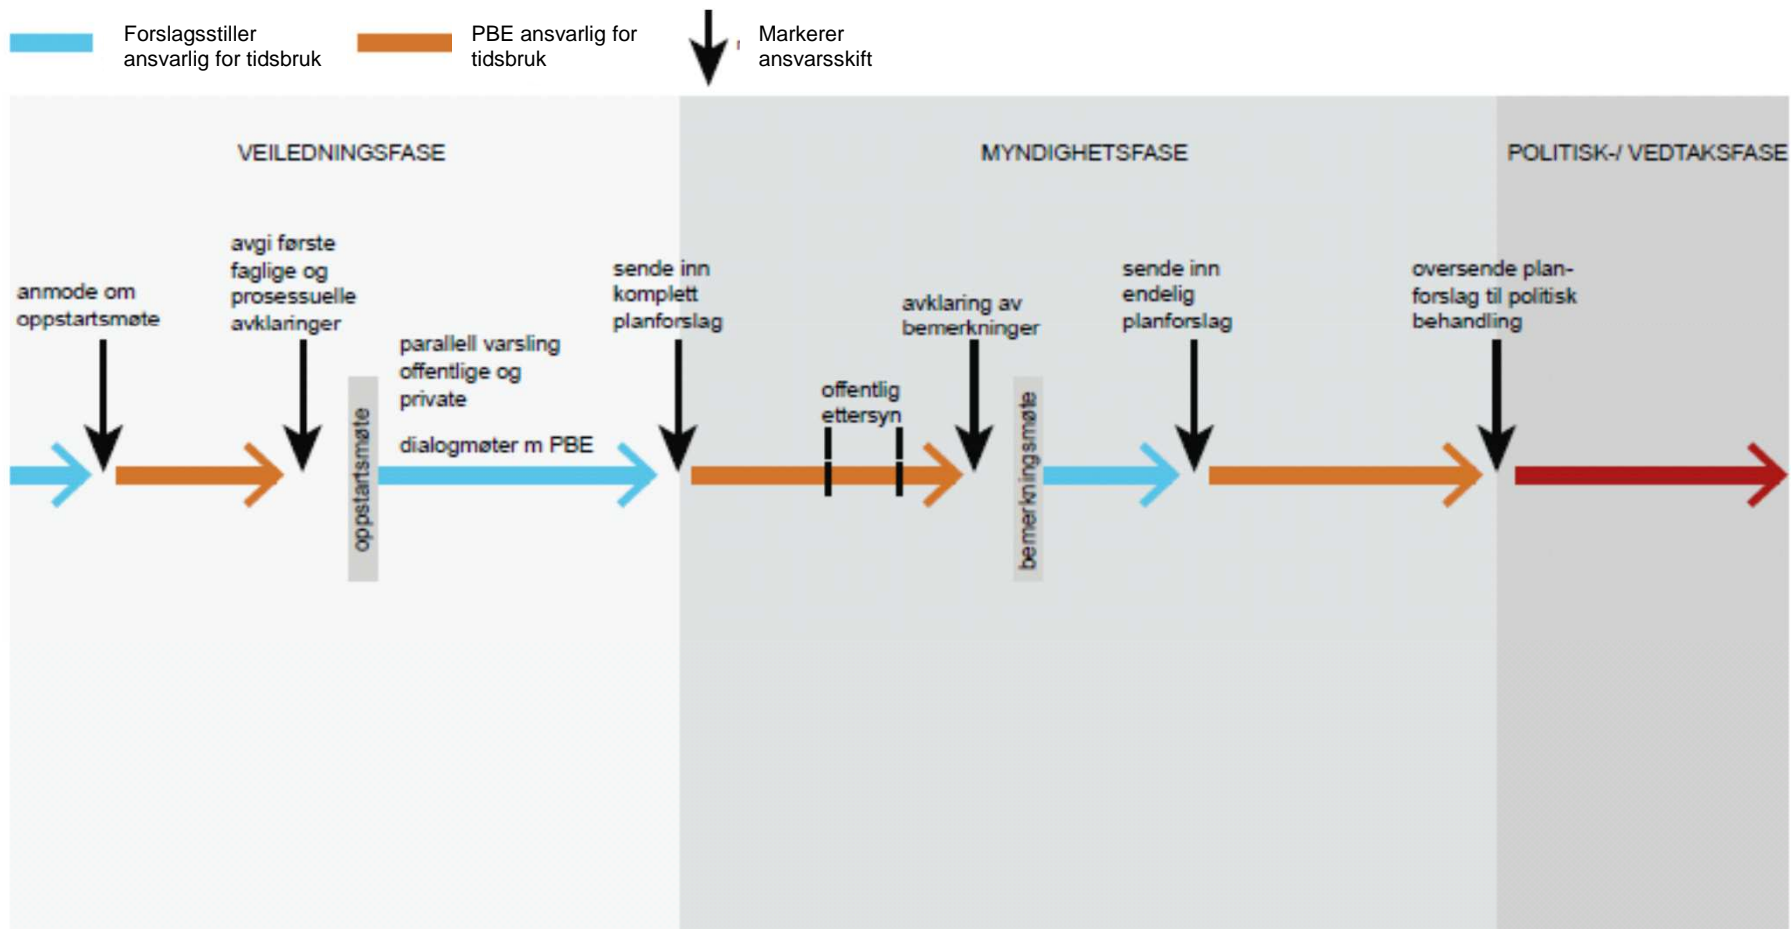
Forslagsstiller ansvarlig for tidsbruk

PBE ansvarlig for tidsbruk

Markerer ansvarsskift

VEILEDNINGSFASE

MYNDIGHETSFASE

POLITISK-/ VEDTAKSFASE

anmode om oppstartsmøte

avgi første faglige og prosessuelle avklaringer

oppstartsmøte

parallell varsling offentlige og private

dialogmøter m PBE

sende inn komplett planforslag

offentlig ettersyn

avklaring av bemerkninger

bemerkningsmøte

sende inn endelig planforslag

oversende planforslag til politisk behandling